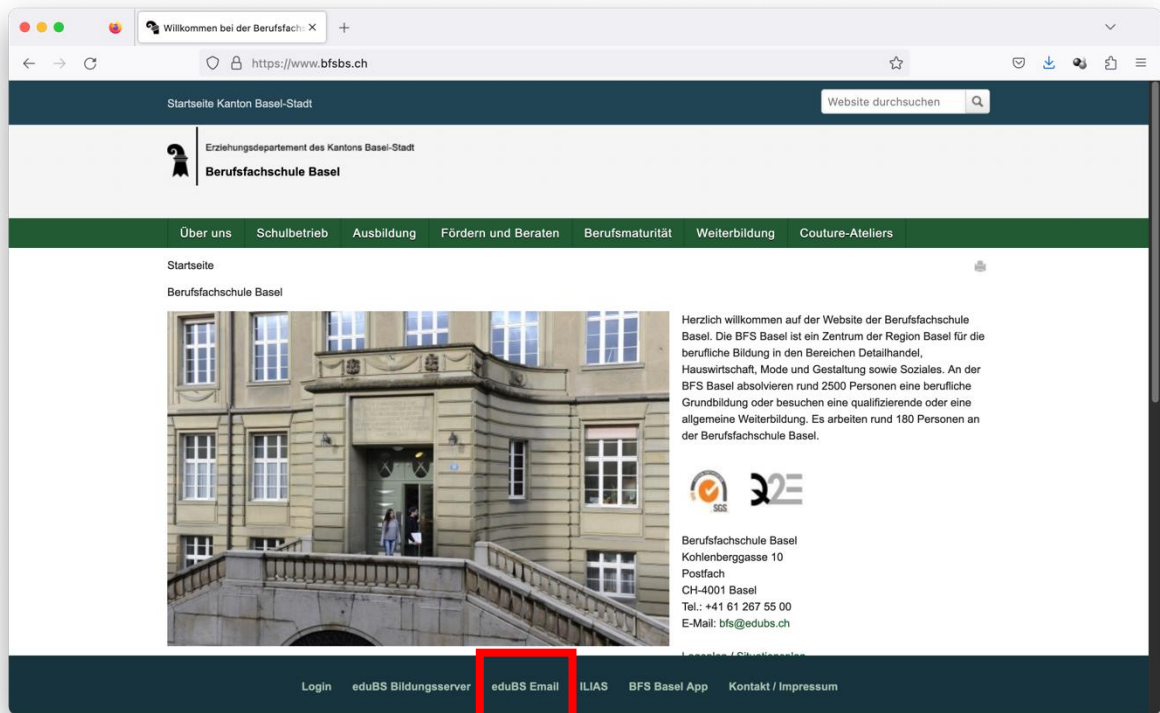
Willkommen bei der Berufsfach ×
+
https://www.bfsbs.ch

Startseite Kanton Basel-Stadt
Website durchsuchen

Erziehungsdepartement des Kantons Basel-Stadt
Berufsfachschule Basel

Über uns | Schulbetrieb | Ausbildung | Fördern und Beraten | Berufsmaturität | Weiterbildung | Couture-Ateliers

Startseite

Berufsfachschule Basel

Herzlich willkommen auf der Website der Berufsfachschule Basel. Die BFS Basel ist ein Zentrum der Region Basel für die berufliche Bildung in den Bereichen Detailhandel, Hauswirtschaft, Mode und Gestaltung sowie Soziales. An der BFS Basel absolvieren rund 2500 Personen eine berufliche Grundbildung oder besuchen eine qualifizierende oder eine allgemeine Weiterbildung. Es arbeiten rund 180 Personen an der Berufsfachschule Basel.

SGS

Berufsfachschule Basel
Kohlenberggasse 10
Postfach
CH-4001 Basel
Tel.: +41 61 267 55 00
E-Mail: bfs@edubs.ch

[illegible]

Login | eduBS Bildungsserver | eduBS Email | ILIAS | BFS Basel App | Kontakt / Impressum